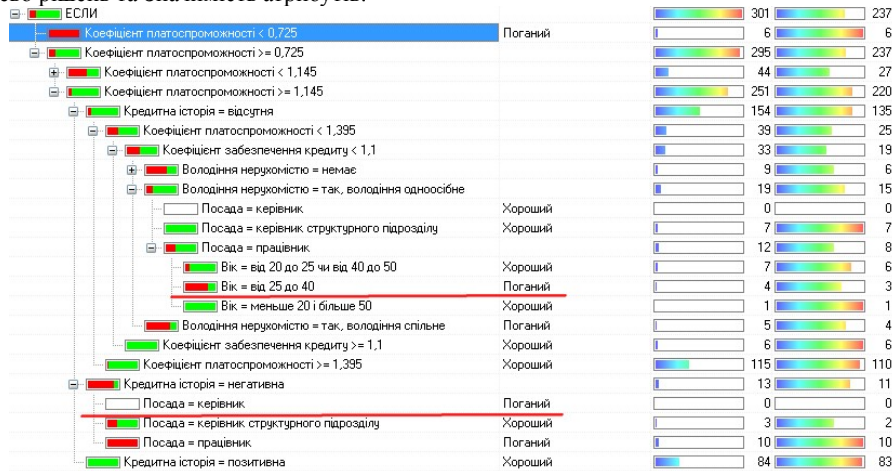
| | | | |
|---|---|---|---|
| ЕСЛИ | | 301 | 237 |
| Коефіцієнт платоспроможності < 0,725 | Поганий | 6 | 6 |
| Коефіцієнт платоспроможності >= 0,725 | | 295 | 237 |
| Коефіцієнт платоспроможності < 1,145 | | 44 | 27 |
| Коефіцієнт платоспроможності >= 1,145 | | 251 | 220 |
| Кредитна історія = відсутня | | 154 | 135 |
| Коефіцієнт платоспроможності < 1,395 | | 39 | 25 |
| Коефіцієнт забезпечення кредиту < 1,1 | | 33 | 19 |
| Володіння нерухомістю = немає | | 9 | 6 |
| Володіння нерухомістю = так, володіння одноосібне | | 19 | 15 |
| Посада = керівник | Хороший | 0 | 0 |
| Посада = керівник структурного підрозділу | Хороший | 7 | 7 |
| Посада = працівник | | 12 | 8 |
| Вік = від 20 до 25 чи від 40 до 50 | Хороший | 7 | 6 |
| Вік = від 25 до 40 | Поганий | 4 | 3 |
| Вік = меньше 20 і більше 50 | Хороший | 1 | 1 |
| Володіння нерухомістю = так, володіння спільне | Поганий | 5 | 4 |
| Коефіцієнт забезпечення кредиту >= 1,1 | Хороший | 6 | 6 |
| Коефіцієнт платоспроможності >= 1,395 | Хороший | 115 | 110 |
| Кредитна історія = негативна | | 13 | 11 |
| Посада = керівник | Поганий | 0 | 0 |
| Посада = керівник структурного підрозділу | Хороший | 3 | 2 |
| Посада = працівник | Поганий | 10 | 10 |
| Кредитна історія = позитивна | Хороший | 84 | 83 |